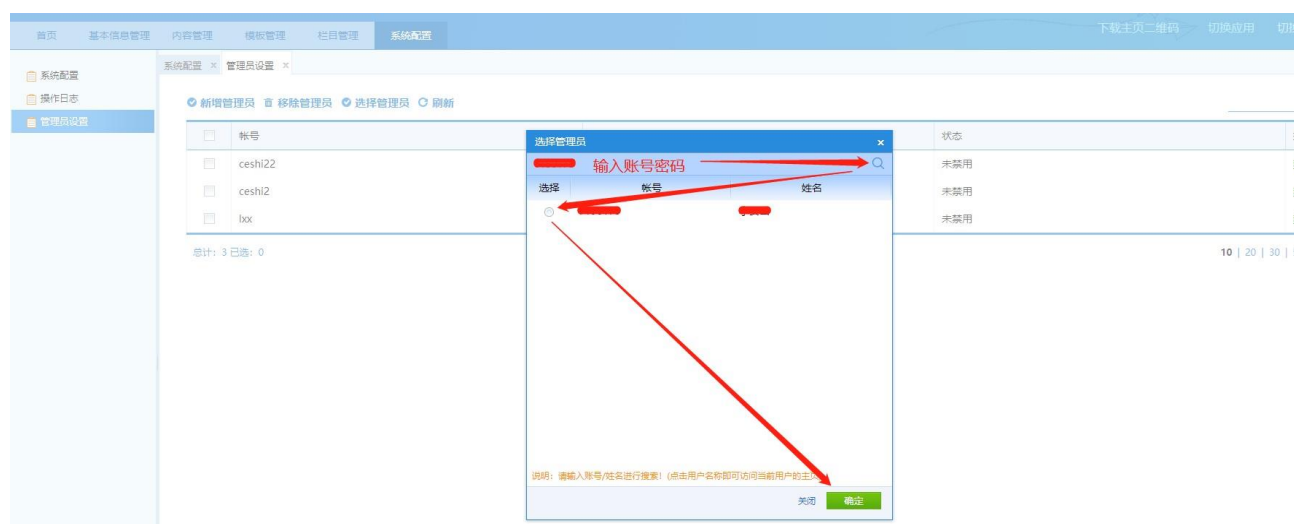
首页 基本信息管理 内容管理 模板管理 栏目管理 系统配置

下载主页二维码 切换应用 切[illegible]

系统配置
操作日志
管理员设置

系统配置 × 管理员设置 ×

新增管理员 移除管理员 选择管理员 刷新

| | 帐号 | 状态 |
|---|---|---|
| | ceshi22 | 未禁用 |
| | ceshi2 | 未禁用 |
| | lxx | 未禁用 |

总计：3 已选：0

10 | 20 | 30 |

选择管理员 ×

输入账号密码

| 选择 | 帐号 | 姓名 |
|---|---|---|
| | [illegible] | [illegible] |

说明：请输入账号/姓名进行搜索！(点击用户名称即可访问当前用户的主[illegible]

关闭 确定